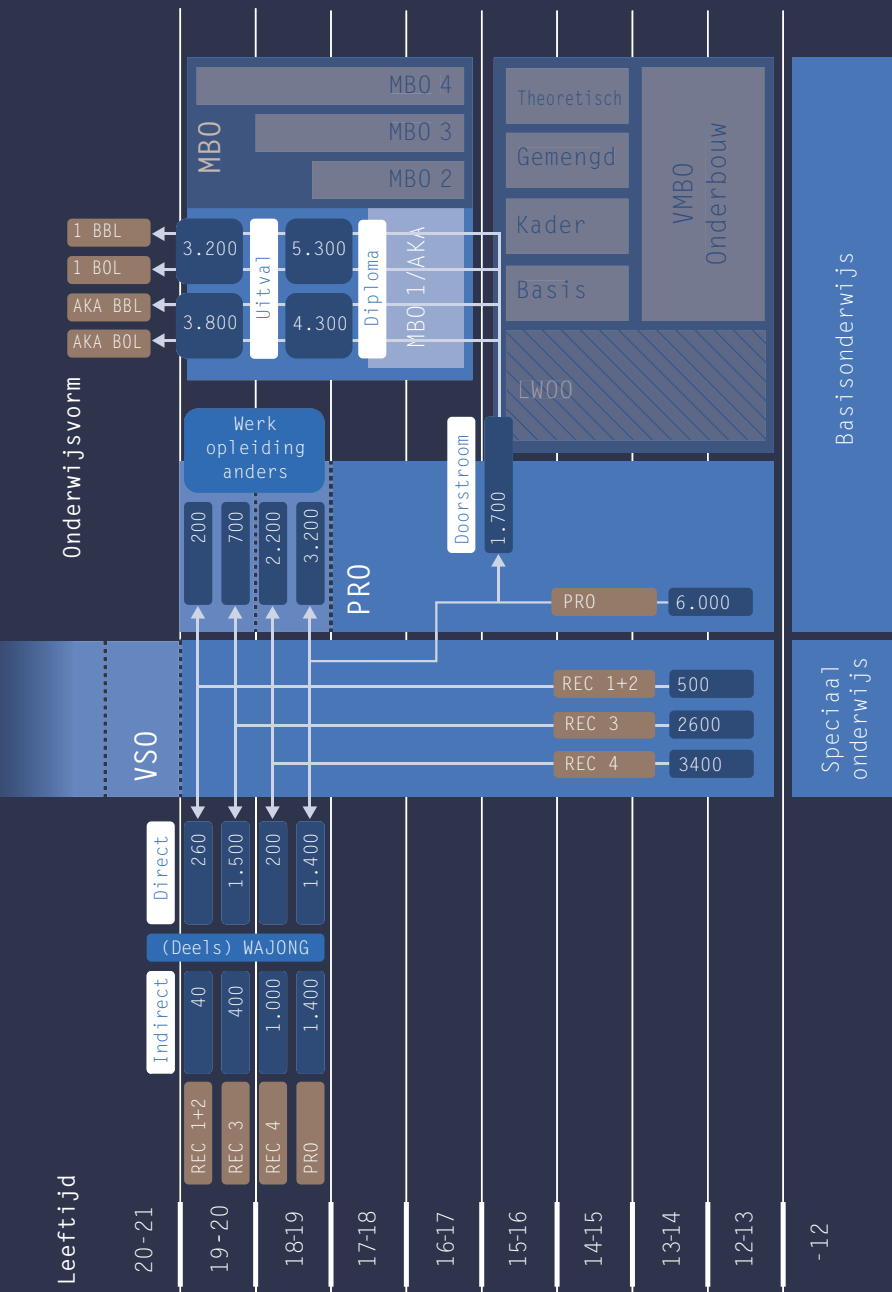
MBO 4
MBO 3
MBO 2
MBO
Theoretisch
Gemengd
Kader
Basis
VMBO Onderbouw
1 BBL
1 BOL
AKA BBL
AKA BOL
3.200
3.800
Uitval
5.300
4.300
Diploma
MBO 1/AKA
LWOO
Basisonderwijs
Onderwijsvorm
Werk opleiding anders
200
700
2.200
3.200
Doorstroom
1.700
PRO
PRO
6.000
REC 1+2
500
REC 3
2600
REC 4
3400
VSO
Speciaal onderwijs
Direct
260
1.500
200
1.400
(Deels) WAJONG
Indirect
40
400
1.000
1.400
REC 1+2
REC 3
REC 4
PRO
Leeftijd
20-21
19-20
18-19
17-18
16-17
15-16
14-15
13-14
12-13
-12